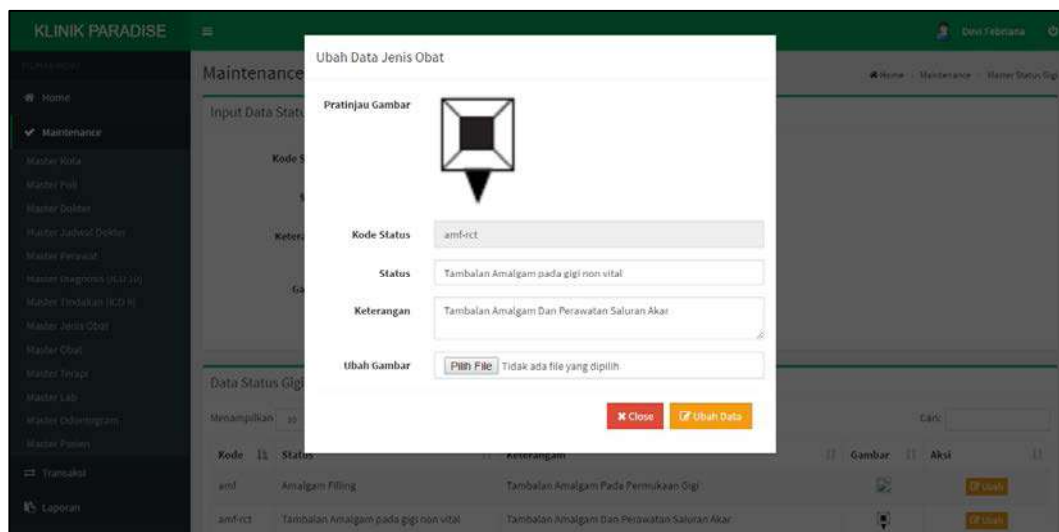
KLINIK PARADISE

Devi Febriana

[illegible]

Home

Maintenance

Master Kota

Master Poli

Master Dokter

Master Jadwal Dokter

Master Perawat

Master Diagnosis (ICD 10)

Master Tindakan (ICD 9)

Master Jenis Obat

Master Obat

Master Terapi

Master Lab

Master Odontogram

Master Pasien

Transaksi

Laporan

Maintenance

Home > Maintenance > Master Status Gigi

Input Data Status

Kode S

S

Keter

Ga

Data Status Gigi

Menampilkan 10

Cari:

| Kode | Status | Keterangan | Gambar | Aksi |
|---|---|---|---|---|
| amf | Amalgam Filling | Tambalan Amalgam Pada Permukaan Gigi | | Ubah |
| amf-rct | Tambalan Amalgam pada gigi non vital | Tambalan Amalgam Dan Perawatan Saluran Akar | | Ubah |

Ubah Data Jenis Obat

Pratinjau Gambar

Kode Status amf-rct

Status Tambalan Amalgam pada gigi non vital

Keterangan Tambalan Amalgam Dan Perawatan Saluran Akar

Ubah Gambar Pilih File Tidak ada file yang dipilih

Close

Ubah Data